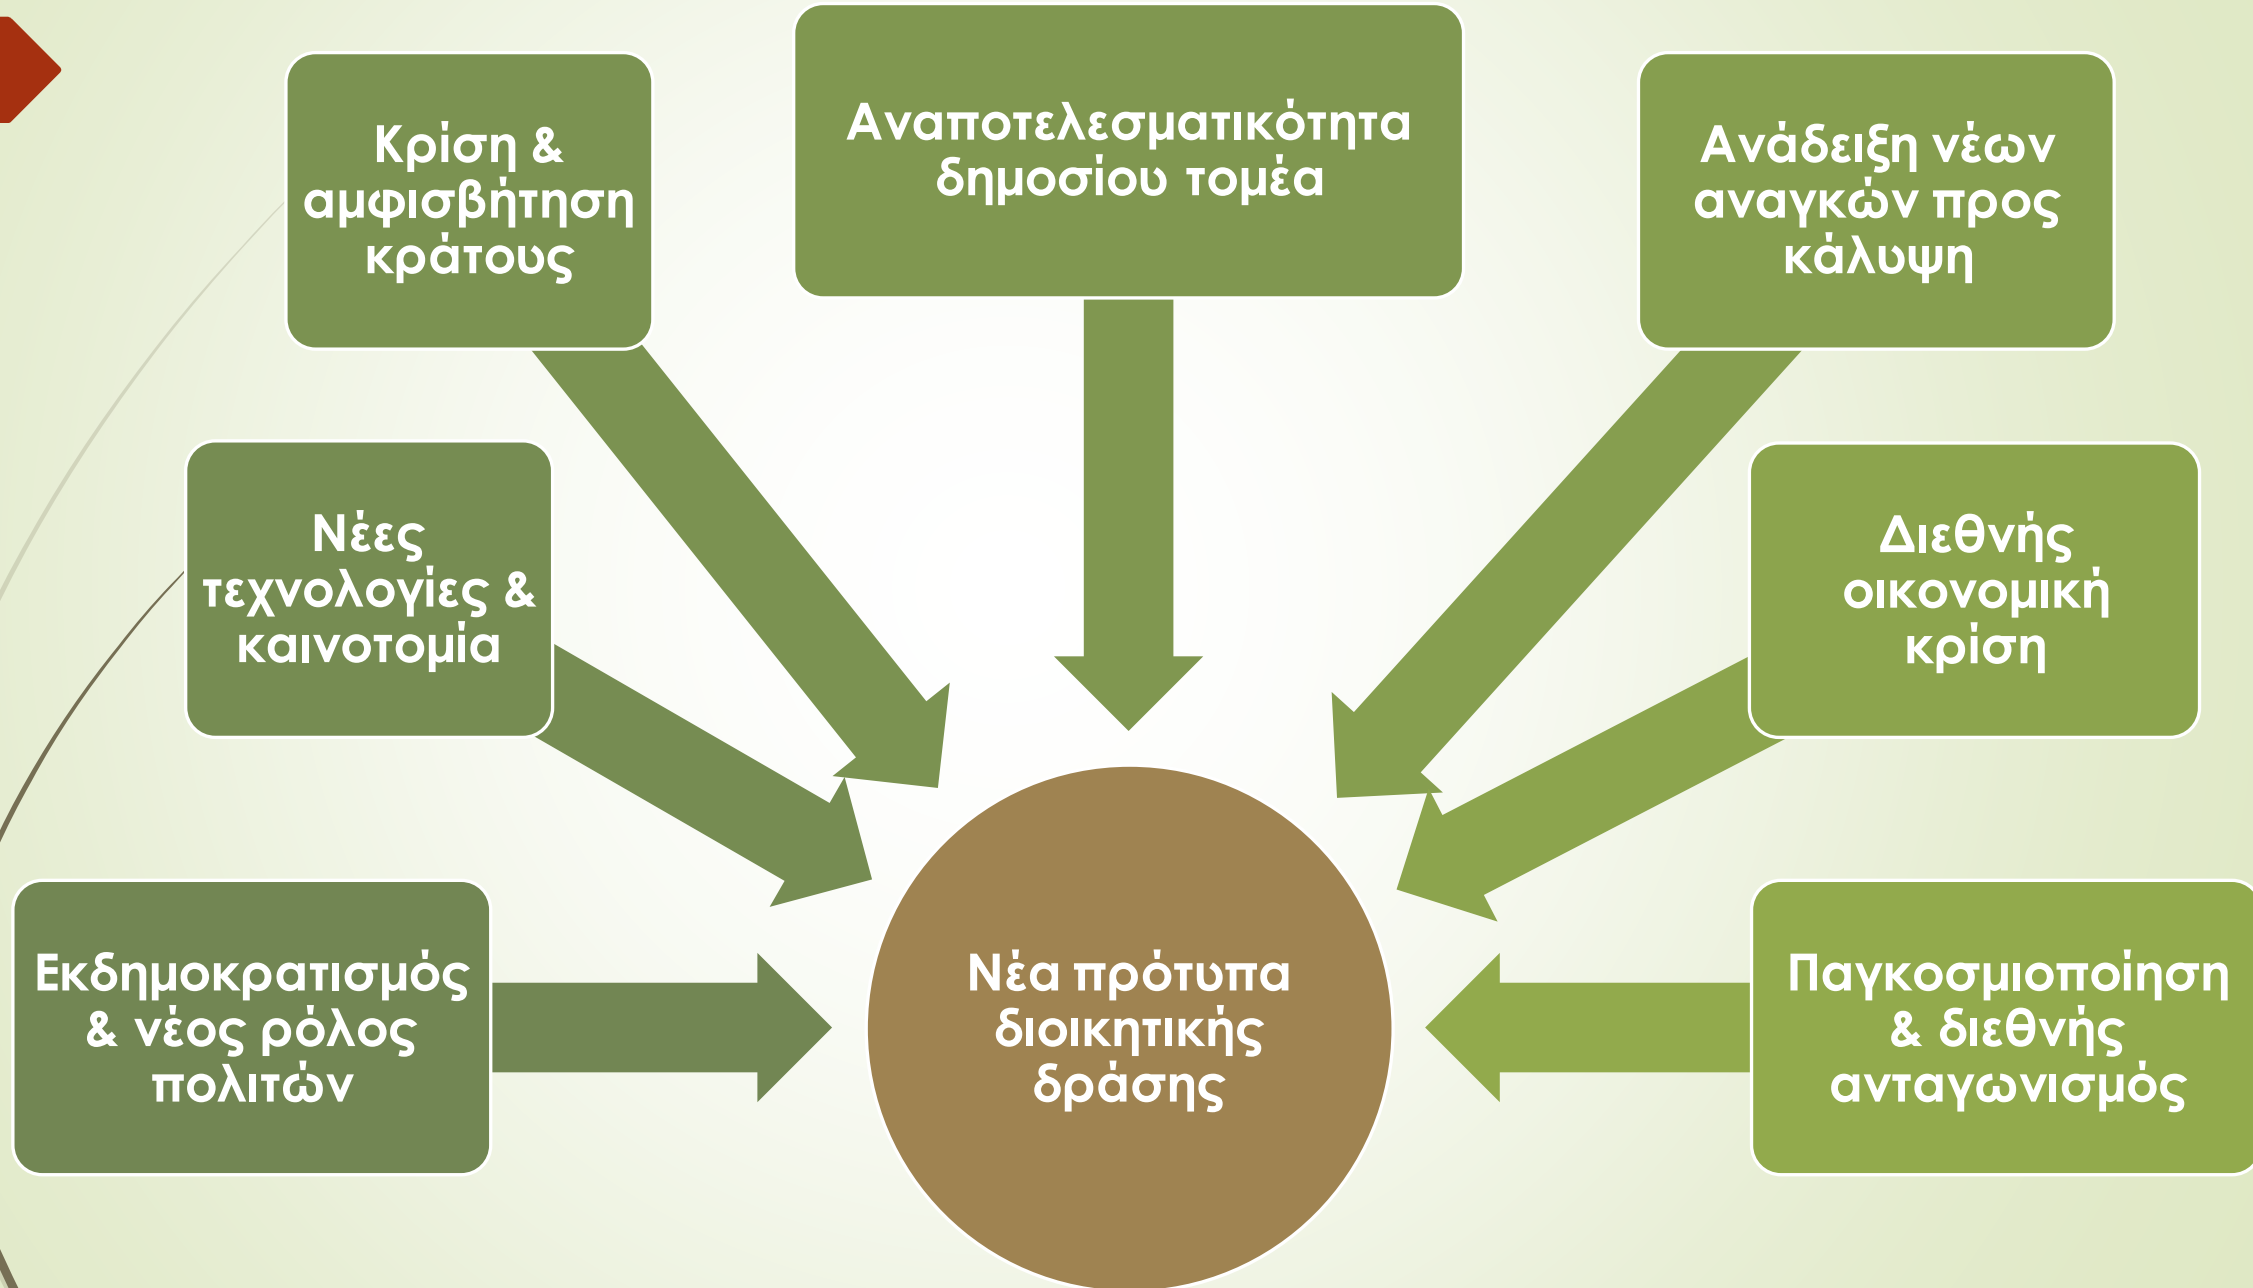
Κρίση & αμφισβήτηση κράτους

Αναποτελεσματικότητα δημοσίου τομέα

Ανάδειξη νέων αναγκών προς κάλυψη

Νέες τεχνολογίες & καινοτομία

Διεθνής οικονομική κρίση

Εκδημοκρατισμός & νέος ρόλος πολιτών

Νέα πρότυπα διοικητικής δράσης

Παγκοσμιοποίηση & διεθνής ανταγωνισμός